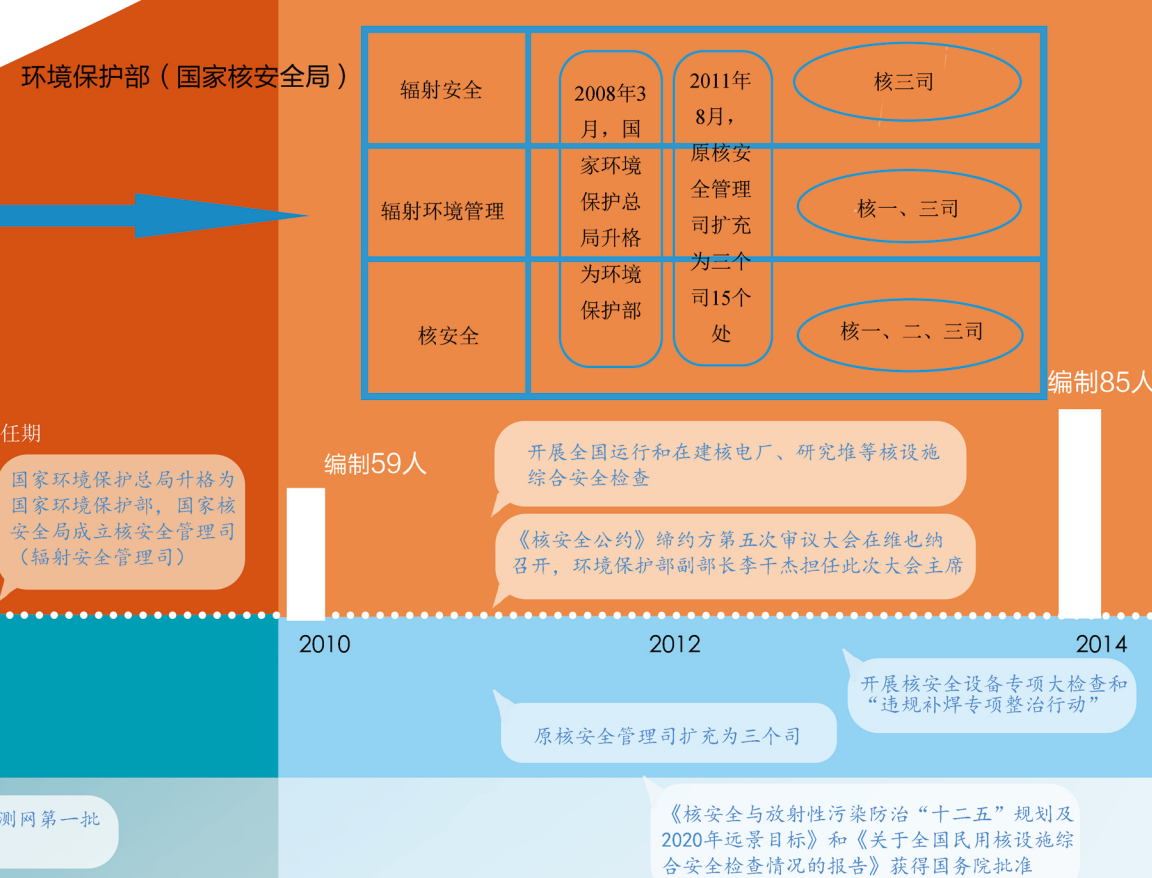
环境保护部（国家核安全局）

| 辐射安全 | 2008年3月，国家环境保护总局升格为环境保护部 | 2011年8月，原核安全管理司扩充为三个司15个处 | 核三司 |
|---|---|---|---|
| 辐射环境管理 | | | 核一、三司 |
| 核安全 | | | 核一、二、三司 |

编制85人

任期

国家环境保护总局升格为国家环境保护部，国家核安全局成立核安全管理司（辐射安全管理司）

编制59人

开展全国运行和在建核电厂、研究堆等核设施综合安全检查

《核安全公约》缔约方第五次审议大会在维也纳召开，环境保护部副部长李干杰担任此次大会主席

2010

2012

2014

开展核安全设备专项大检查和“违规补焊专项整治行动”

原核安全管理司扩充为三个司

测网第一批

《核安全与放射性污染防治“十二五”规划及2020年远景目标》和《关于全国民用核设施综合安全检查情况的报告》获得国务院批准